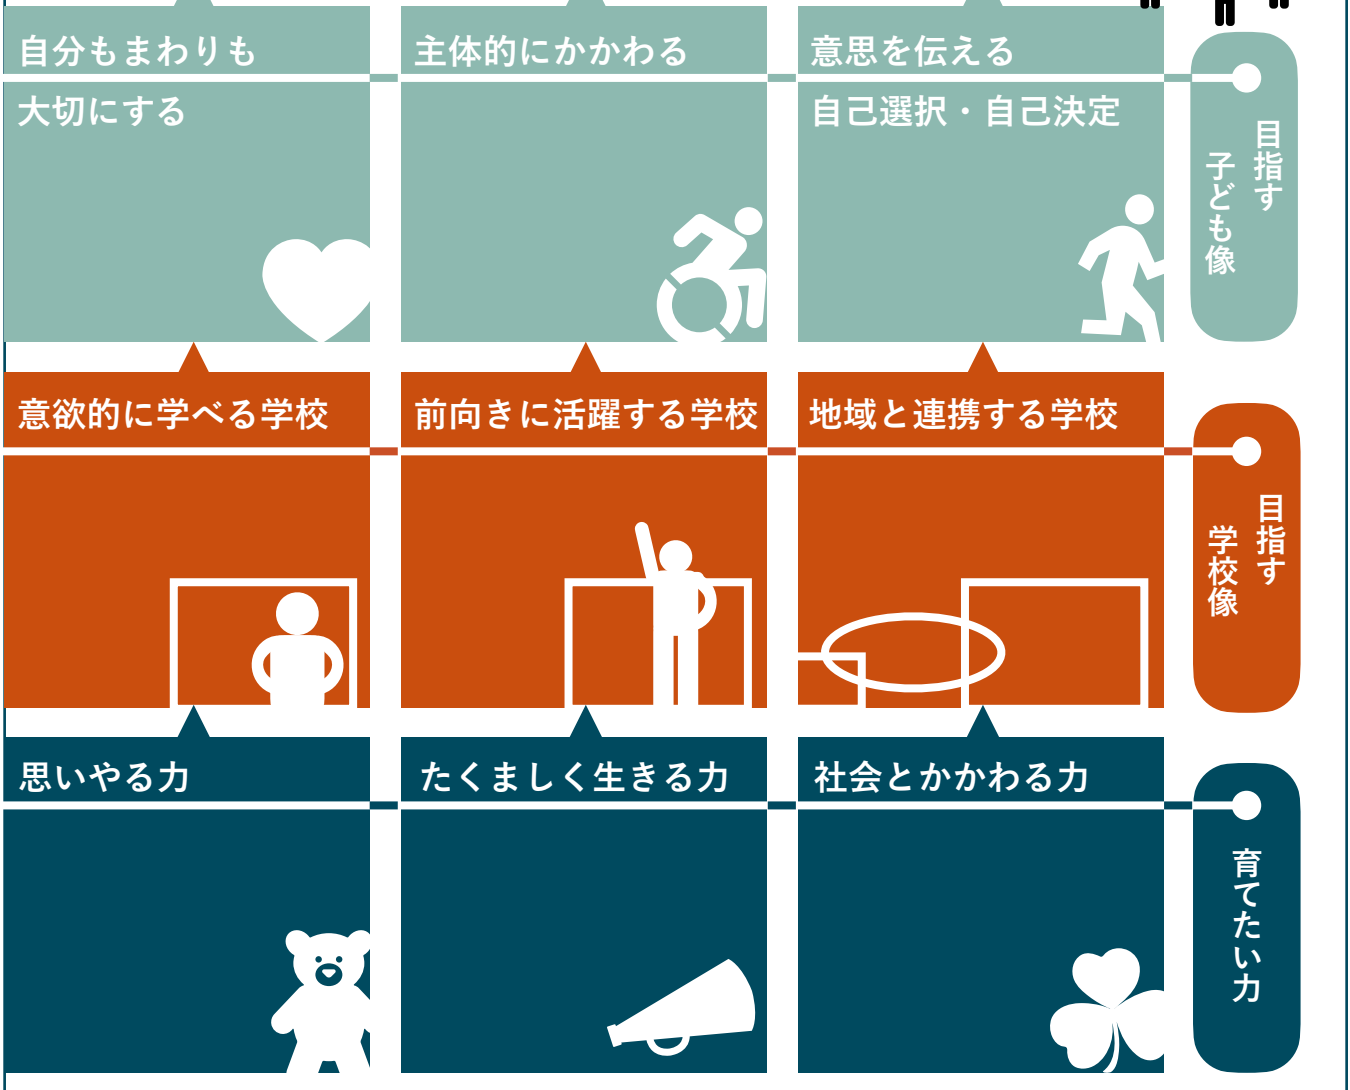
自分もまわりも
大切にする

主体的にかかわる

意思を伝える
自己選択・自己決定

目指す
子ども像

意欲的に学べる学校

前向きに活躍する学校

地域と連携する学校

目指す
学校像

思いやる力

たくましく生きる力

社会とかかわる力

育てたい力